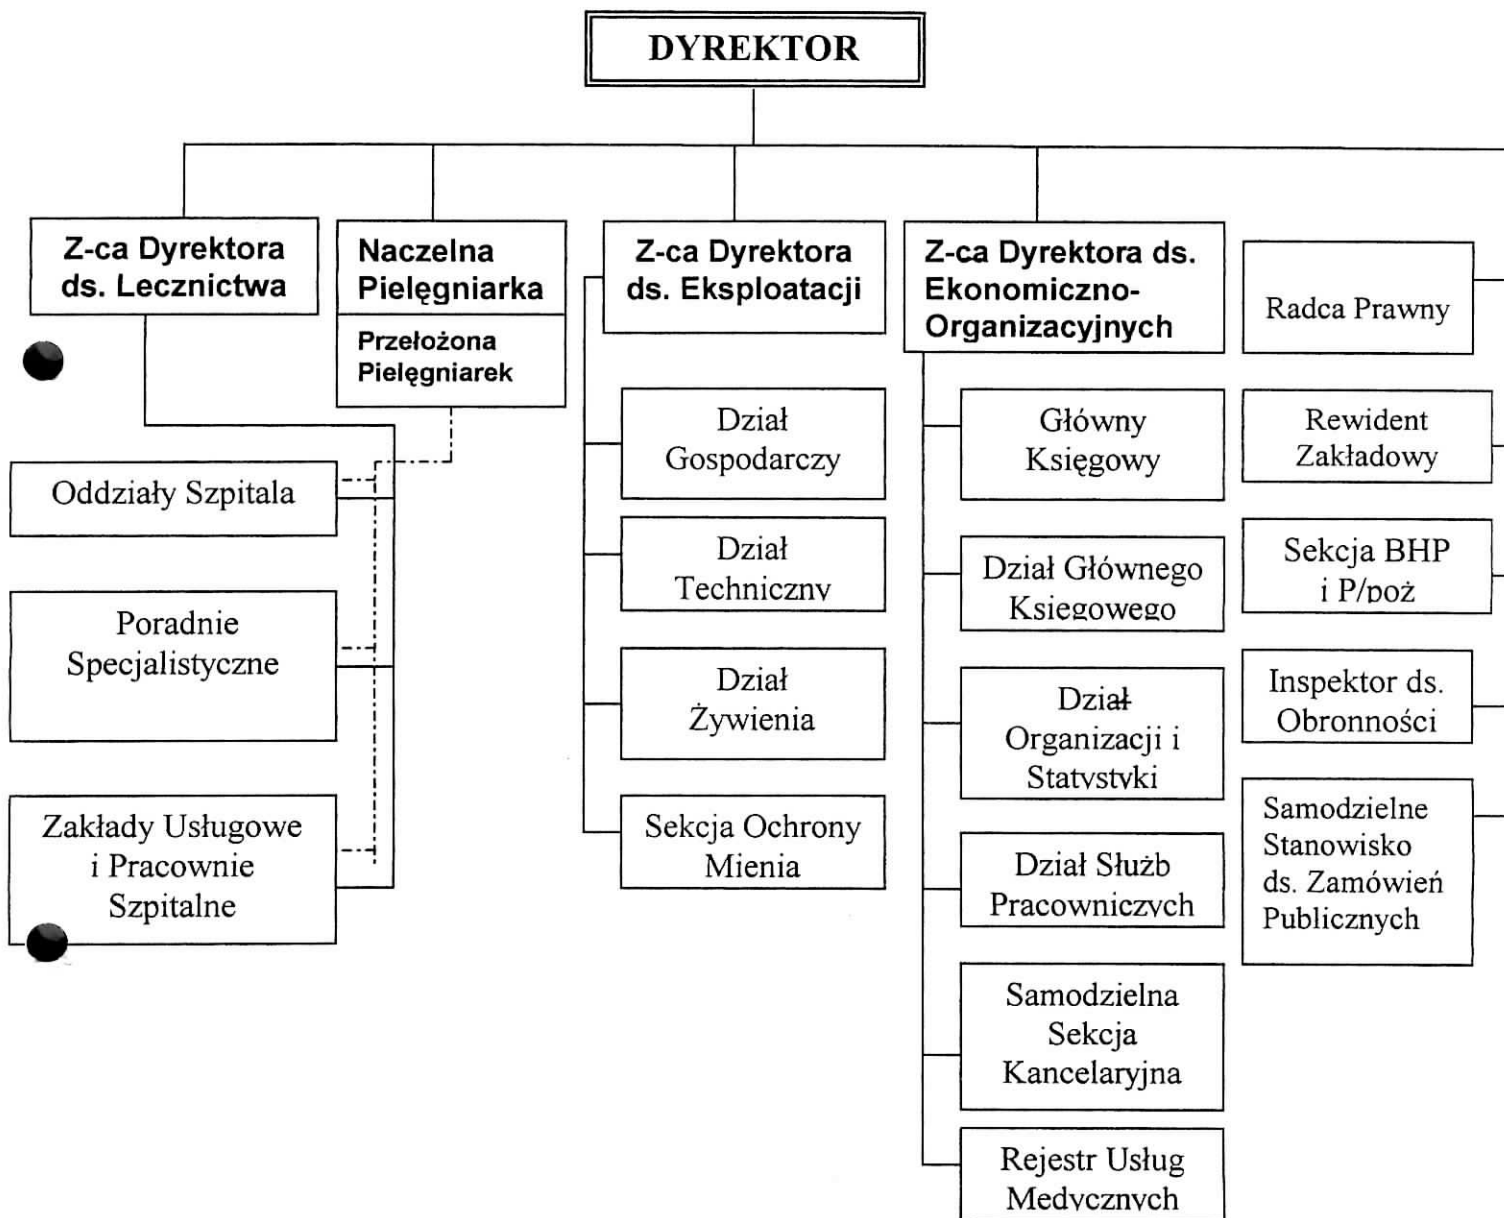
DYREKTOR

Z-ca Dyrektora ds. Lecznictwa

Naczelna Pielęgniarka

Przełożona Pielęgniarek

Z-ca Dyrektora ds. Eksploatacji

Z-ca Dyrektora ds. Ekonomiczno-Organizacyjnych

Radca Prawny

Oddziały Szpitala

Poradnie Specjalistyczne

Zakłady Usługowe i Pracownie Szpitalne

Dział Gospodarczy

Dział Techniczny

Dział Żywienia

Sekcja Ochrony Mienia

Główny Księgowy

Dział Głównego Księgowego

Dział Organizacji i Statystyki

Dział Służb Pracowniczych

Samodzielna Sekcja Kancelaryjna

Rejestr Usług Medycznych

Rewident Zakładowy

Sekcja BHP i P/poż

Inspektor ds. Obronności

Samodzielne Stanowisko ds. Zamówień Publicznych